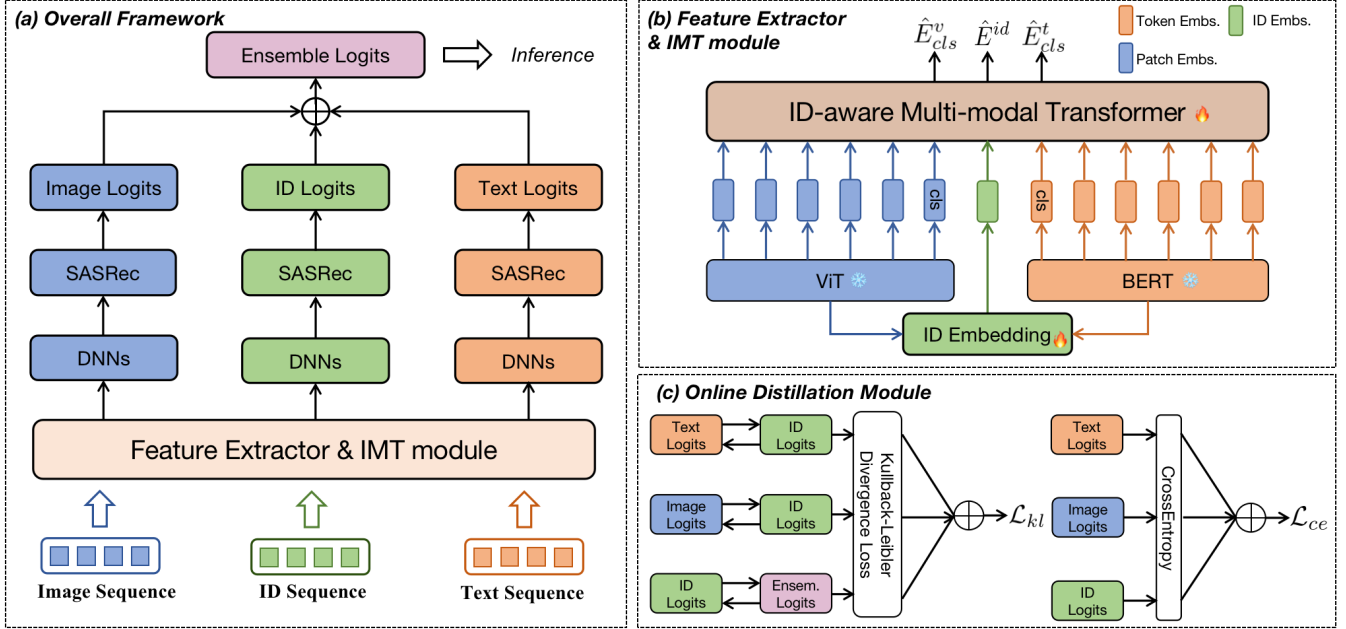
(a) Overall Framework

Ensemble Logits

Inference

Image Logits

ID Logits

Text Logits

SASRec

SASRec

SASRec

DNNs

DNNs

DNNs

Feature Extractor & IMT module

Image Sequence

ID Sequence

Text Sequence

(b) Feature Extractor & IMT module

$\hat{E}^{v}_{cls}$ $\hat{E}^{id}$ $\hat{E}^{t}_{cls}$

Token Embs.

ID Embs.

Patch Embs.

ID-aware Multi-modal Transformer

cls

cls

ViT

BERT

ID Embedding

(c) Online Distillation Module

Text Logits

ID Logits

Image Logits

ID Logits

ID Logits

Ensem. Logits

Kullback-Leibler Divergence Loss

$\mathcal{L}_{kl}$

Text Logits

Image Logits

ID Logits

CrossEntropy

$\mathcal{L}_{ce}$